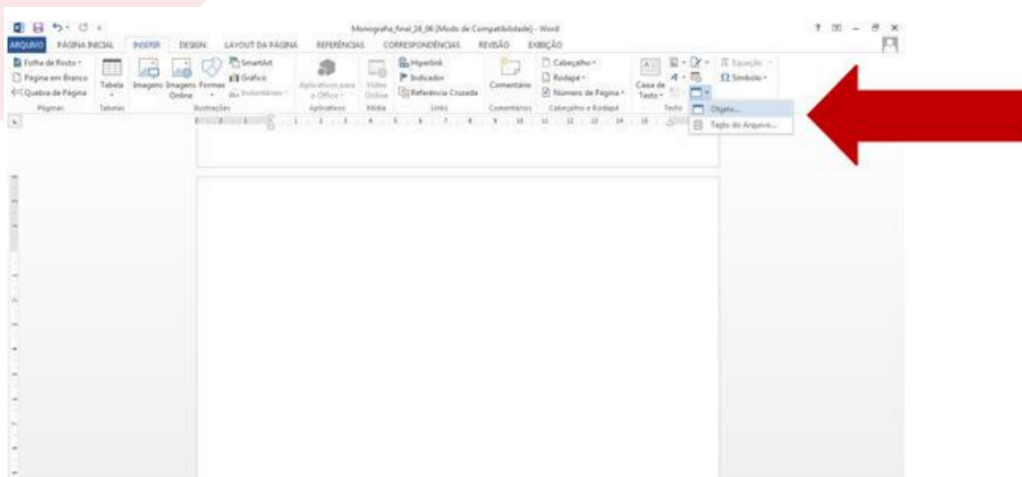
Monografia_final_26_06 [Modo de Compatibilidade] - Word

ARQUIVO PÁGINA INICIAL INSERIR DESIGN LAYOUT DA PÁGINA REFERÊNCIAS CORRESPONDÊNCIAS REVISÃO EXIBIÇÃO

Folha de Rosto
Página em Branco
Quebra de Página
Páginas

Tabela
Tabelas

Imagens Imagens Online Formas
SmartArt
Gráfico
Instantâneo
Ilustrações

Aplicativos para o Office
Aplicativos

Vídeo Online
Mídia

Hiperlink
Indicador
Referência Cruzada
Links

Comentário
Comentários

Cabeçalho
Rodapé
Número de Página
Cabeçalho e Rodapé

Caixa de Texto
Texto

Equação
Símbolo

Objeto...
Texto do Arquivo...